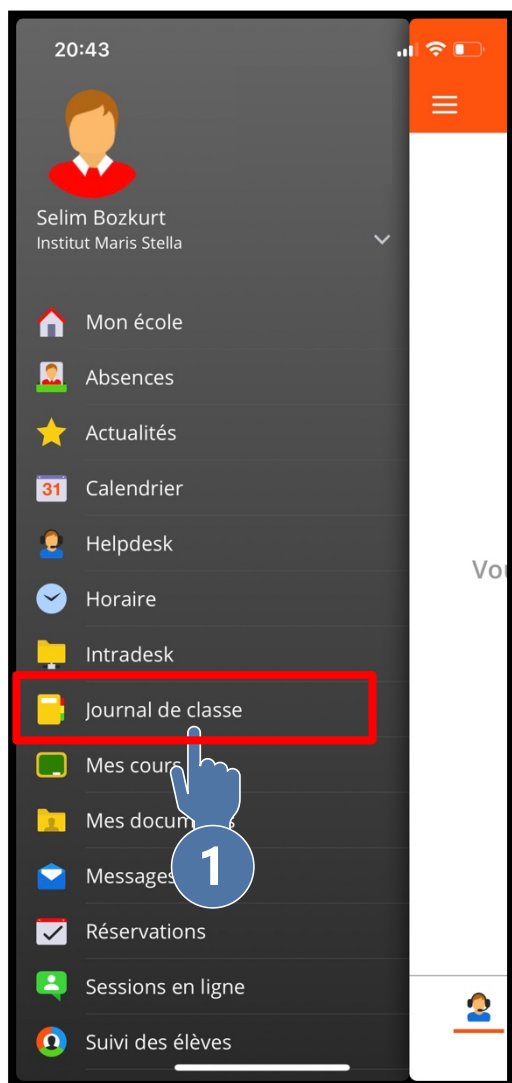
20:43

Selim Bozkurt
Institut Maris Stella

Mon école
Absences
Actualités
31
Calendrier
Helpdesk
Horaire
Intradesk
Journal de classe
Mes cour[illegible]
Mes docum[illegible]
Message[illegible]
Réservations
Sessions en ligne
Suivi des élèves

1

Vo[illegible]